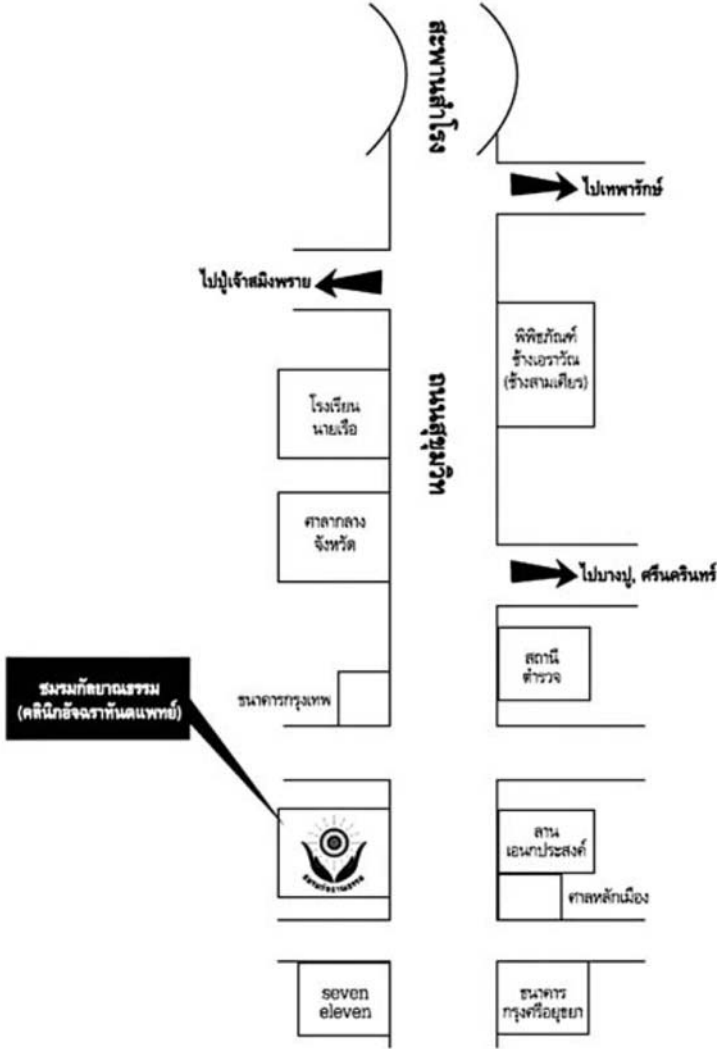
สะพานสำโรง

ไปเทพารักษ์

ไปปู่เจ้าสมิงพราย

พิพิธภัณฑ์ ช้างเอราวัณ (ช้างสามเศียร)

ถนนสุขุมวิท

โรงเรียน นายเรือ

ศาลากลาง จังหวัด

ไปบางปู, ศรีนครินทร์

สถานี ตำรวจ

ชมรมกัลยาณธรรม (คลินิกอัจฉราทันตแพทย์)

ธนาคารกรุงเทพ

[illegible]

ลาน เอนกประสงค์

ศาลหลักเมือง

seven eleven

ธนาคาร กรุงศรีอยุธยา